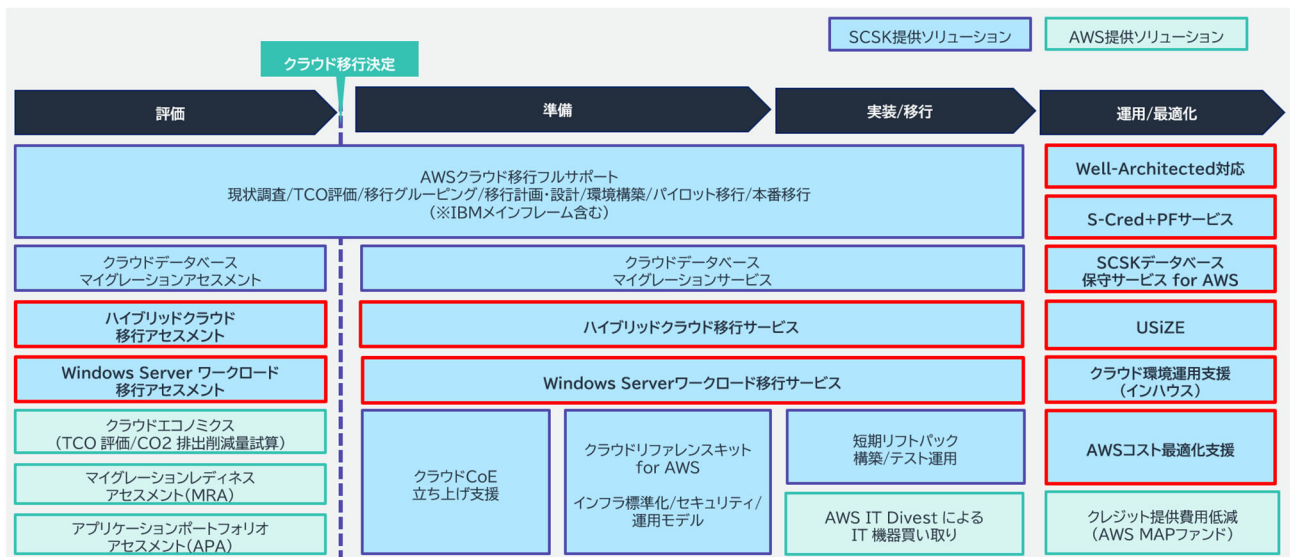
SCSK提供ソリューション

AWS提供ソリューション

クラウド移行決定

評価

準備

実装/移行

運用/最適化

AWSクラウド移行フルサポート
現状調査/TCO評価/移行グルーピング/移行計画・設計/環境構築/パイロット移行/本番移行
（※IBMメインフレーム含む）

Well-Architected対応

S-Cred+PFサービス

クラウドデータベース
マイグレーションアセスメント

クラウドデータベース
マイグレーションサービス

SCSKデータベース
保守サービス for AWS

ハイブリッドクラウド
移行アセスメント

ハイブリッドクラウド移行サービス

USiZE

Windows Server ワークロード
移行アセスメント

Windows Serverワークロード移行サービス

クラウド環境運用支援
（インハウス）

クラウドエコノミクス
（TCO 評価/CO2 排出削減量試算）

クラウドCoE
立ち上げ支援

クラウドリファレンスキット
for AWS

インフラ標準化/セキュリティ/
運用モデル

短期リフトパック
構築/テスト運用

AWSコスト最適化支援

マイグレーションレディネス
アセスメント（MRA）

アプリケーションポートフォリオ
アセスメント（APA）

AWS IT Divest による
IT 機器買い取り

クレジット提供費用低減
（AWS MAPファンド）